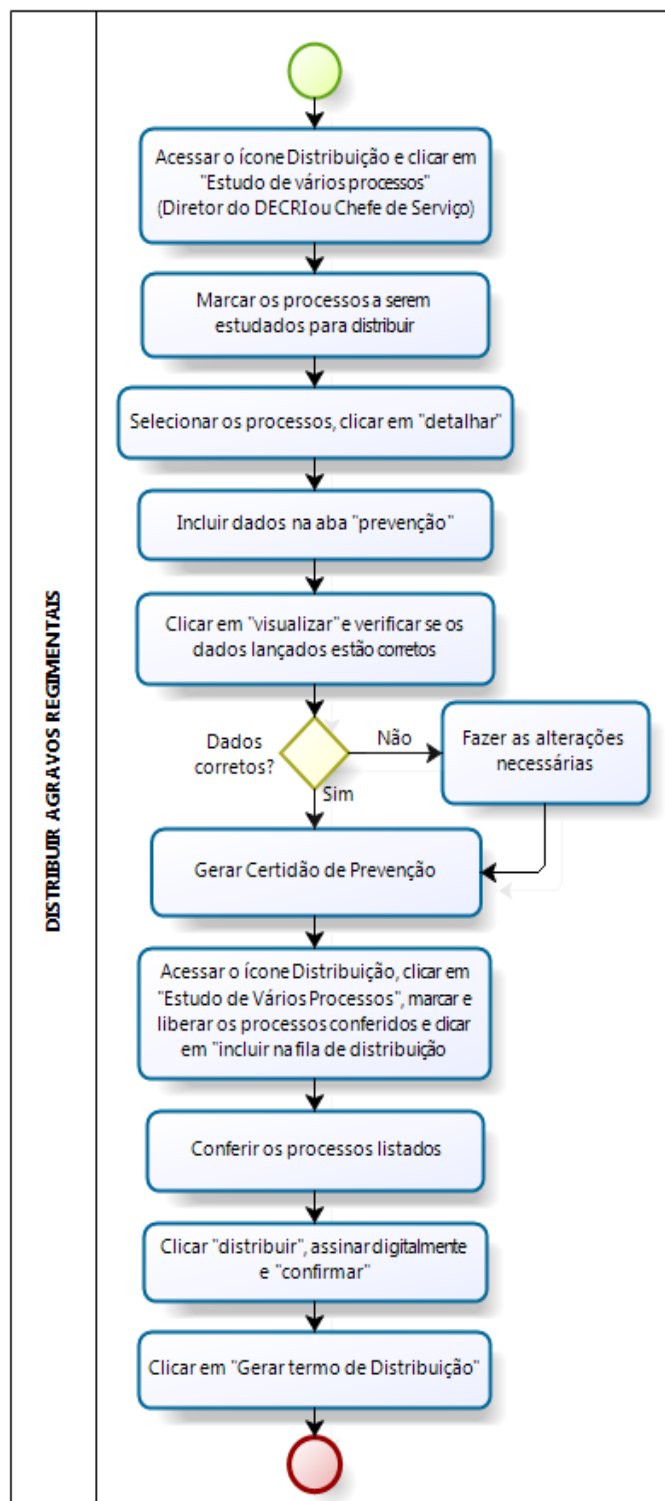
DISTRIBUIR AGRAVOS REGIMENTAIS

Acessar o ícone Distribuição e clicar em "Estudo de vários processos" (Diretor do DECRI ou Chefe de Serviço)

Marcar os processos a serem estudados para distribuir

Selecionar os processos, clicar em "detalhar"

Incluir dados na aba "prevenção"

Clicar em "visualizar" e verificar se os dados lançados estão corretos

Dados corretos?

Não

Fazer as alterações necessárias

Sim

Gerar Certidão de Prevenção

Acessar o ícone Distribuição, clicar em "Estudo de Vários Processos", marcar e liberar os processos conferidos e clicar em "incluir na fila de distribuição

Conferir os processos listados

Clicar "distribuir", assinar digitalmente e "confirmar"

Clicar em "Gerar termo de Distribuição"